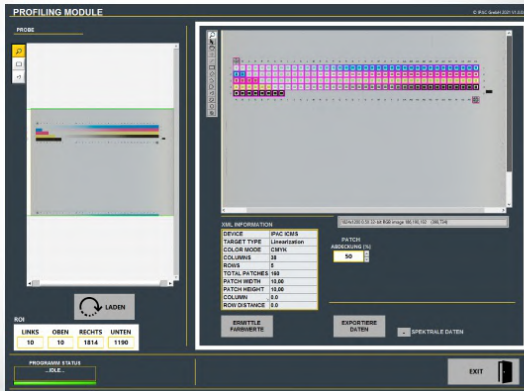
PROFILING MODULE

© IPAC GmbH 2021

PROBE

LADEN

ROI

| LINKS | OBEN | RECHTS | UNTEN |
|---|---|---|---|
| 10 | 10 | 1814 | 1190 |

XML INFORMATION

| DEVICE | IPAC ICMS |
|---|---|
| TARGET TYPE | Linearization |
| COLOR MODE | CMYK |
| COLUMNS | 38 |
| ROWS | 5 |
| TOTAL PATCHES | 190 |
| PATCH WIDTH | 10.00 |
| PATCH HEIGHT | 10.00 |
| COLUMN | 0.0 |
| ROW DISTANCE | 0.0 |

PATCH ABDECKUNG [%]

50

ERMITTLE FARBWERTE

EXPORTIERE DATEN

SPEKTRALE DATEN

PROGRAMM STATUS

...IDLE...

EXIT